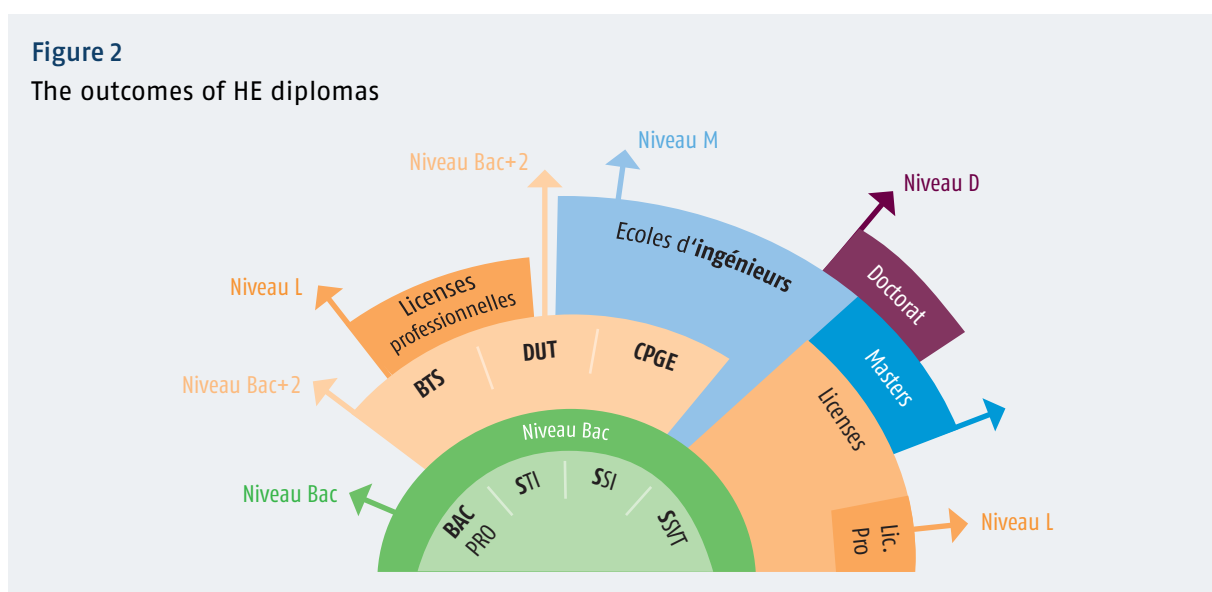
Figure 2
The outcomes of HE diplomas

Niveau Bac+2
Niveau M
Niveau D
Ecoles d'ingénieurs
Doctorat
Niveau L
Licenses professionnelles
Masters
Niveau Bac+2
BTS
DUT
CPGE
Licenses
Niveau Bac
Niveau Bac
STI
SSI
BAC PRO
SSVT
Lic. Pro
Niveau L